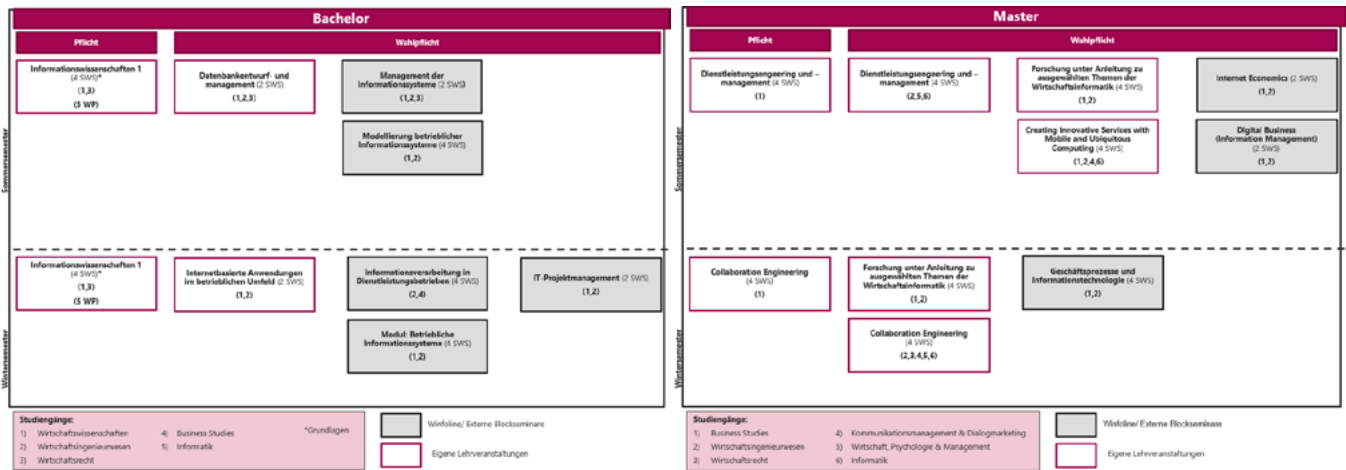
Bachelor

Pflicht

Wahlpflicht

Sommersemester

Informationswissenschaften 1 (4 SWS)* (1,3) (5 WP)

Datenbankentwurf- und management (2 SWS) (1,2,3)

Management der Informationssysteme (2 SWS) (1,2,3)

Modellierung betrieblicher Informationssysteme (4 SWS) (1,2)

Wintersemester

Informationswissenschaften 1 (4 SWS)* (1,3) (5 WP)

Internetbasierte Anwendungen im betrieblichen Umfeld (2 SWS) (1,2)

Informationsverarbeitung in Dienstleistungsbetrieben (4 SWS) (2,4)

IT-Projektmanagement (2 SWS) (1,2)

Modul: Betriebliche Informationssysteme (4 SWS) (1,2)

Studiengänge:
1) Wirtschaftswissenschaften
2) Wirtschaftsingenieurwesen
3) Wirtschaftsrecht
4) Business Studies
5) Informatik

*Grundlagen

Winfoline/ Externe Blockseminare

Eigene Lehrveranstaltungen

Master

Pflicht

Wahlpflicht

Sommersemester

Dienstleistungsengeering und –management (4 SWS) (1)

Dienstleistungsengeering und –management (4 SWS) (2,5,6)

Forschung unter Anleitung zu ausgewählten Themen der Wirtschaftsinformatik (4 SWS) (1,2)

Internet Economics (2 SWS) (1,2)

Creating Innovative Services with Mobile and Ubiquitous Computing (4 SWS) (1,2,4,6)

Digital Business (Information Management) (2 SWS) (1,2)

Wintersemester

Collaboration Engineering (4 SWS) (1)

Forschung unter Anleitung zu ausgewählten Themen der Wirtschaftsinformatik (4 SWS) (1,2)

Geschäftsprozesse und Informationstechnologie (4 SWS) (1,2)

Collaboration Engineering (4 SWS) (2,3,4,5,6)

Studiengänge:
1) Business Studies
2) Wirtschaftsingenieurwesen
3) Wirtschaftsrecht
4) Kommunikationsmanagement & Dialogmarketing
5) Wirtschaft, Psychologie & Management
6) Informatik

Winfoline/ Externe Blockseminare

Eigene Lehrveranstaltungen